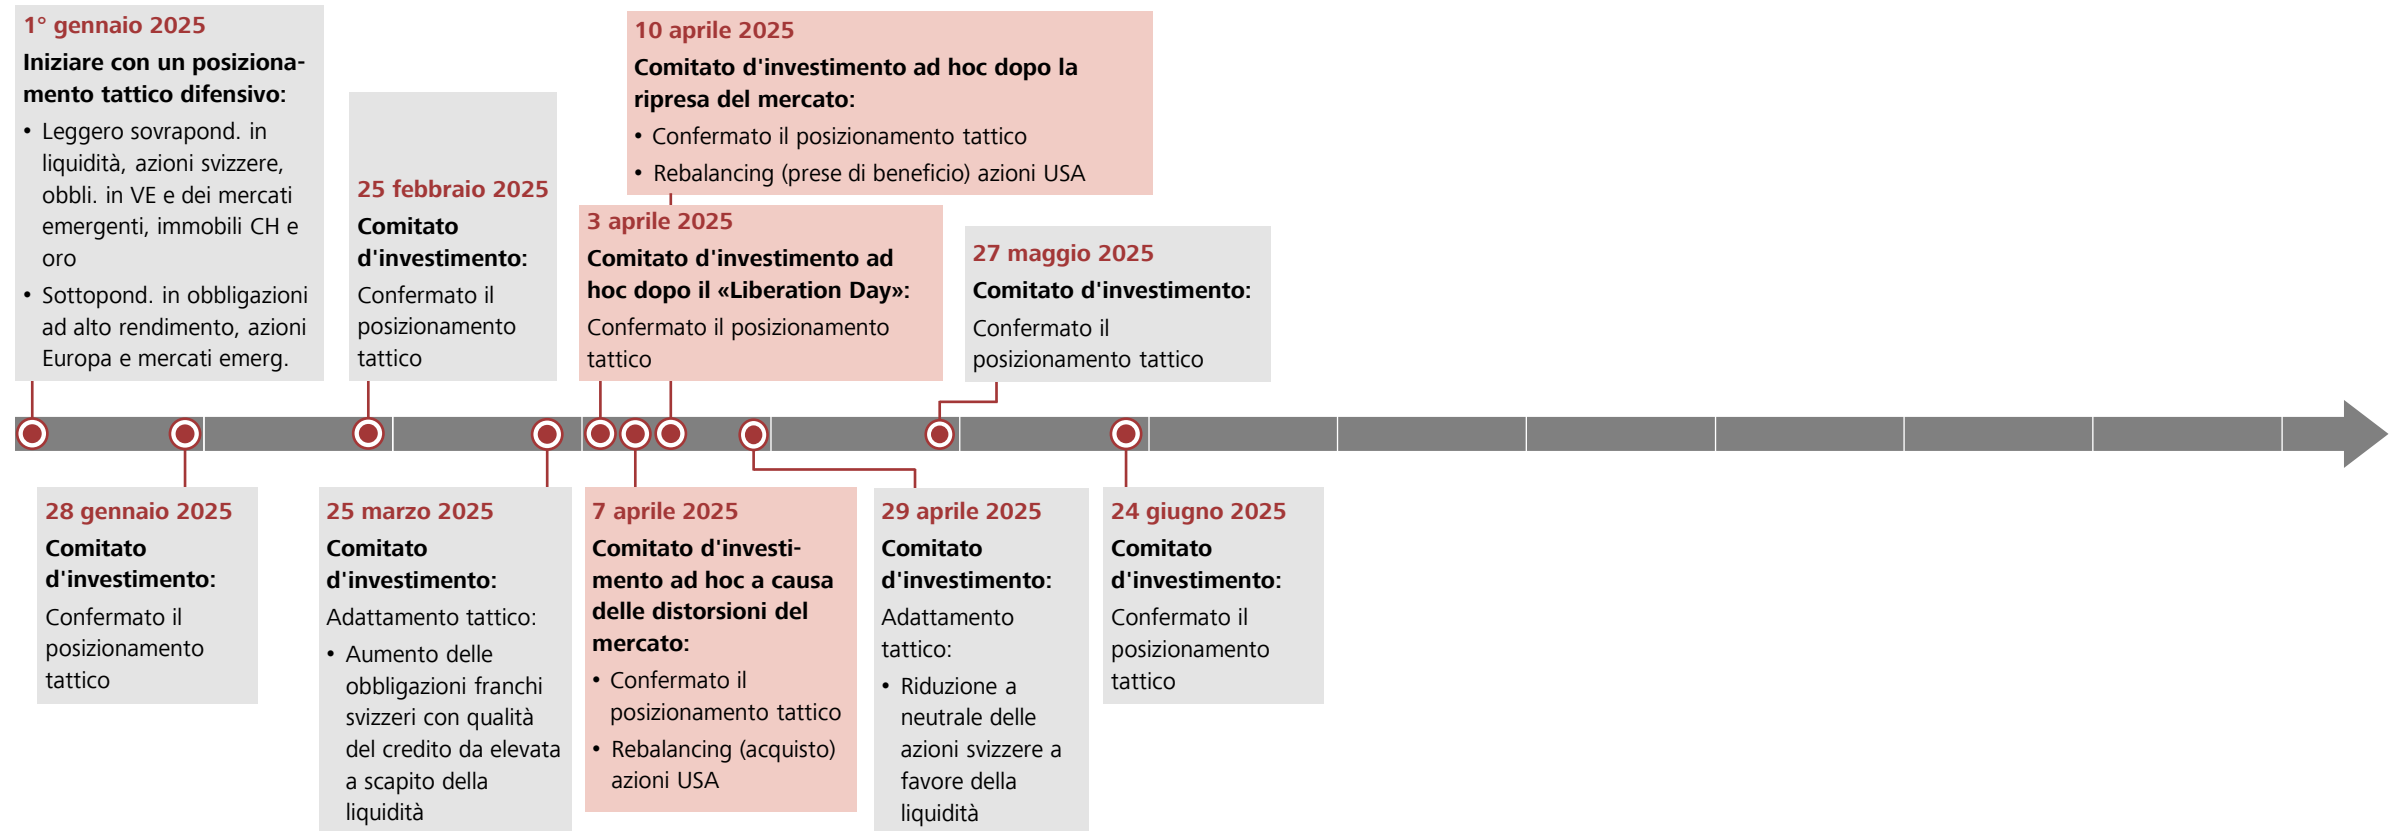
1° gennaio 2025
Iniziare con un posizionamento tattico difensivo:
• Leggero sovrapond. in liquidità, azioni svizzere, obbli. in VE e dei mercati emergenti, immobili CH e oro
• Sottopond. in obbligazioni ad alto rendimento, azioni Europa e mercati emerg.

25 febbraio 2025
Comitato d'investimento:
Confermato il posizionamento tattico

10 aprile 2025
Comitato d'investimento ad hoc dopo la ripresa del mercato:
• Confermato il posizionamento tattico
• Rebalancing (prese di beneficio) azioni USA

3 aprile 2025
Comitato d'investimento ad hoc dopo il «Liberation Day»:
Confermato il posizionamento tattico

27 maggio 2025
Comitato d'investimento:
Confermato il posizionamento tattico

28 gennaio 2025
Comitato d'investimento:
Confermato il posizionamento tattico

25 marzo 2025
Comitato d'investimento:
Adattamento tattico:
• Aumento delle obbligazioni franchi svizzeri con qualità del credito da elevata a scapito della liquidità

7 aprile 2025
Comitato d'investimento ad hoc a causa delle distorsioni del mercato:
• Confermato il posizionamento tattico
• Rebalancing (acquisto) azioni USA

29 aprile 2025
Comitato d'investimento:
Adattamento tattico:
• Riduzione a neutrale delle azioni svizzere a favore della liquidità

24 giugno 2025
Comitato d'investimento:
Confermato il posizionamento tattico